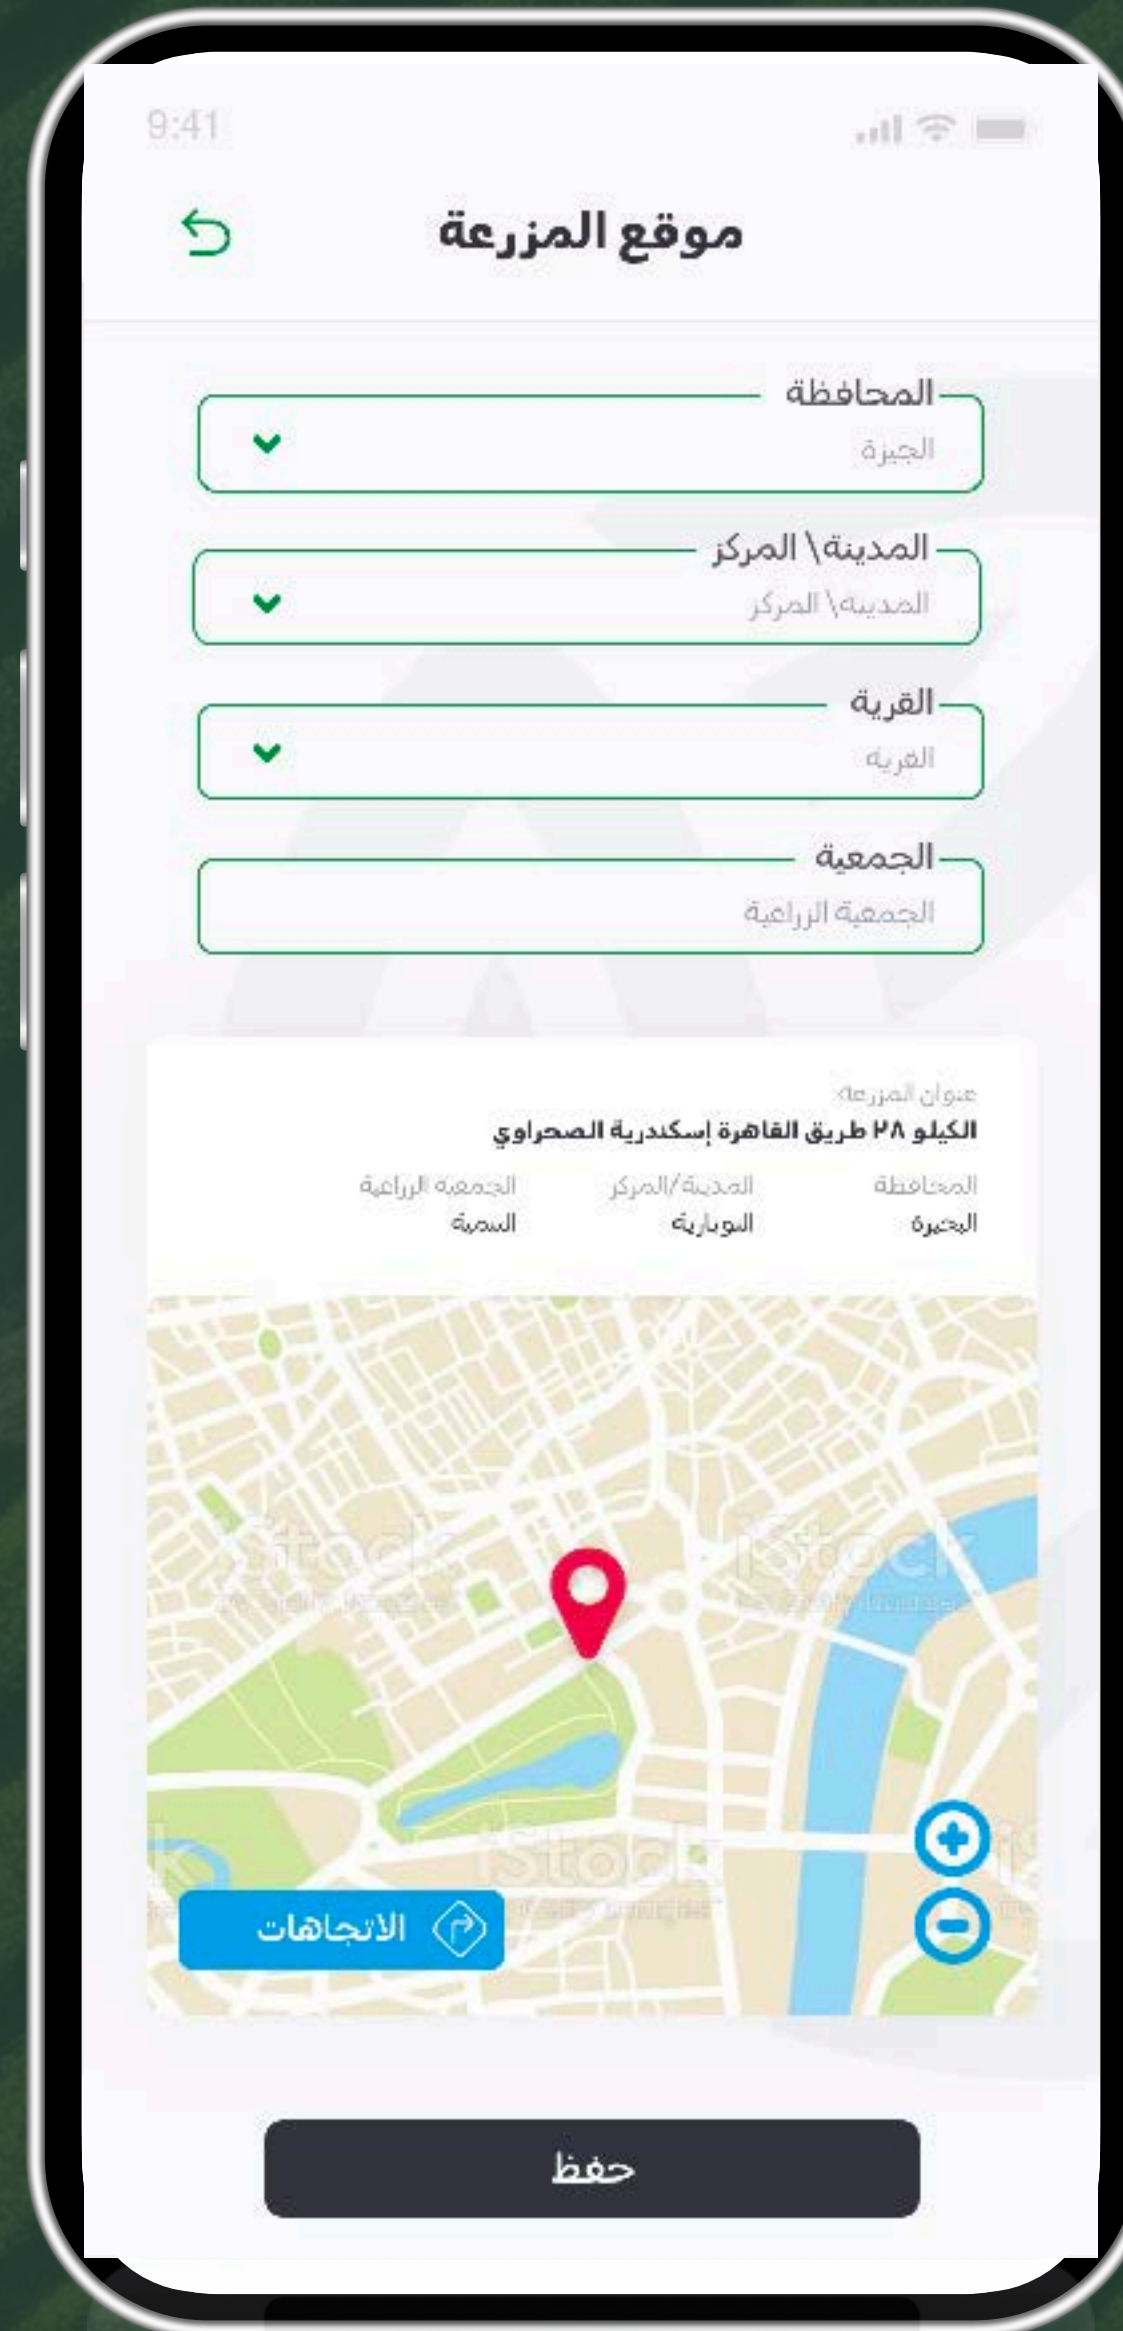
9:41

موقع المزرعة

المحافظة
الجيزة

المدينة\ المركز
المدينة\ المركز

القرية
القرية

الجمعية
الجمعية الزراعية

عنوان المزرعة
الكيلو ٢٨ طريق القاهرة إسكندرية الصحراوي

| المحافظة | المدينة/المركز | الجمعية الزراعية |
|---|---|---|
| البحيرة | النوبارية | السمية |

iStock

الاتجاهات

حفظ